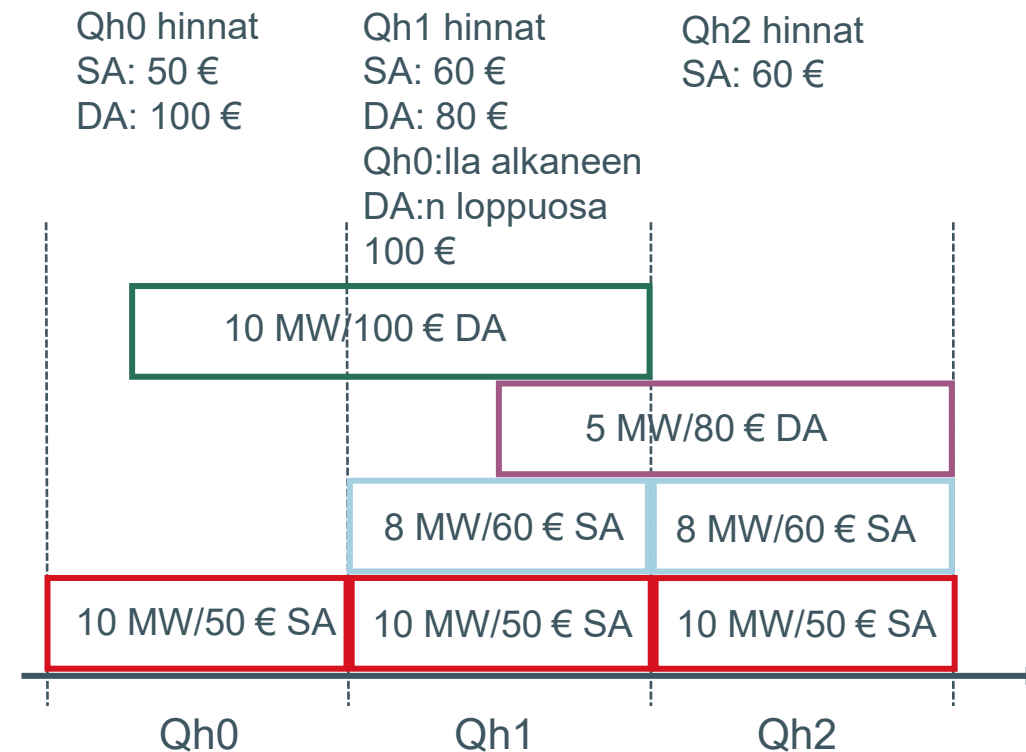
Qh0 hinnat
SA: 50 €
DA: 100 €

Qh1 hinnat
SA: 60 €
DA: 80 €
Qh0:lla alkaneen DA:n loppuosa 100 €

Qh2 hinnat
SA: 60 €

10 MW/100 € DA

5 MW/80 € DA

8 MW/60 € SA

8 MW/60 € SA

10 MW/50 € SA

10 MW/50 € SA

10 MW/50 € SA

Qh0

Qh1

Qh2